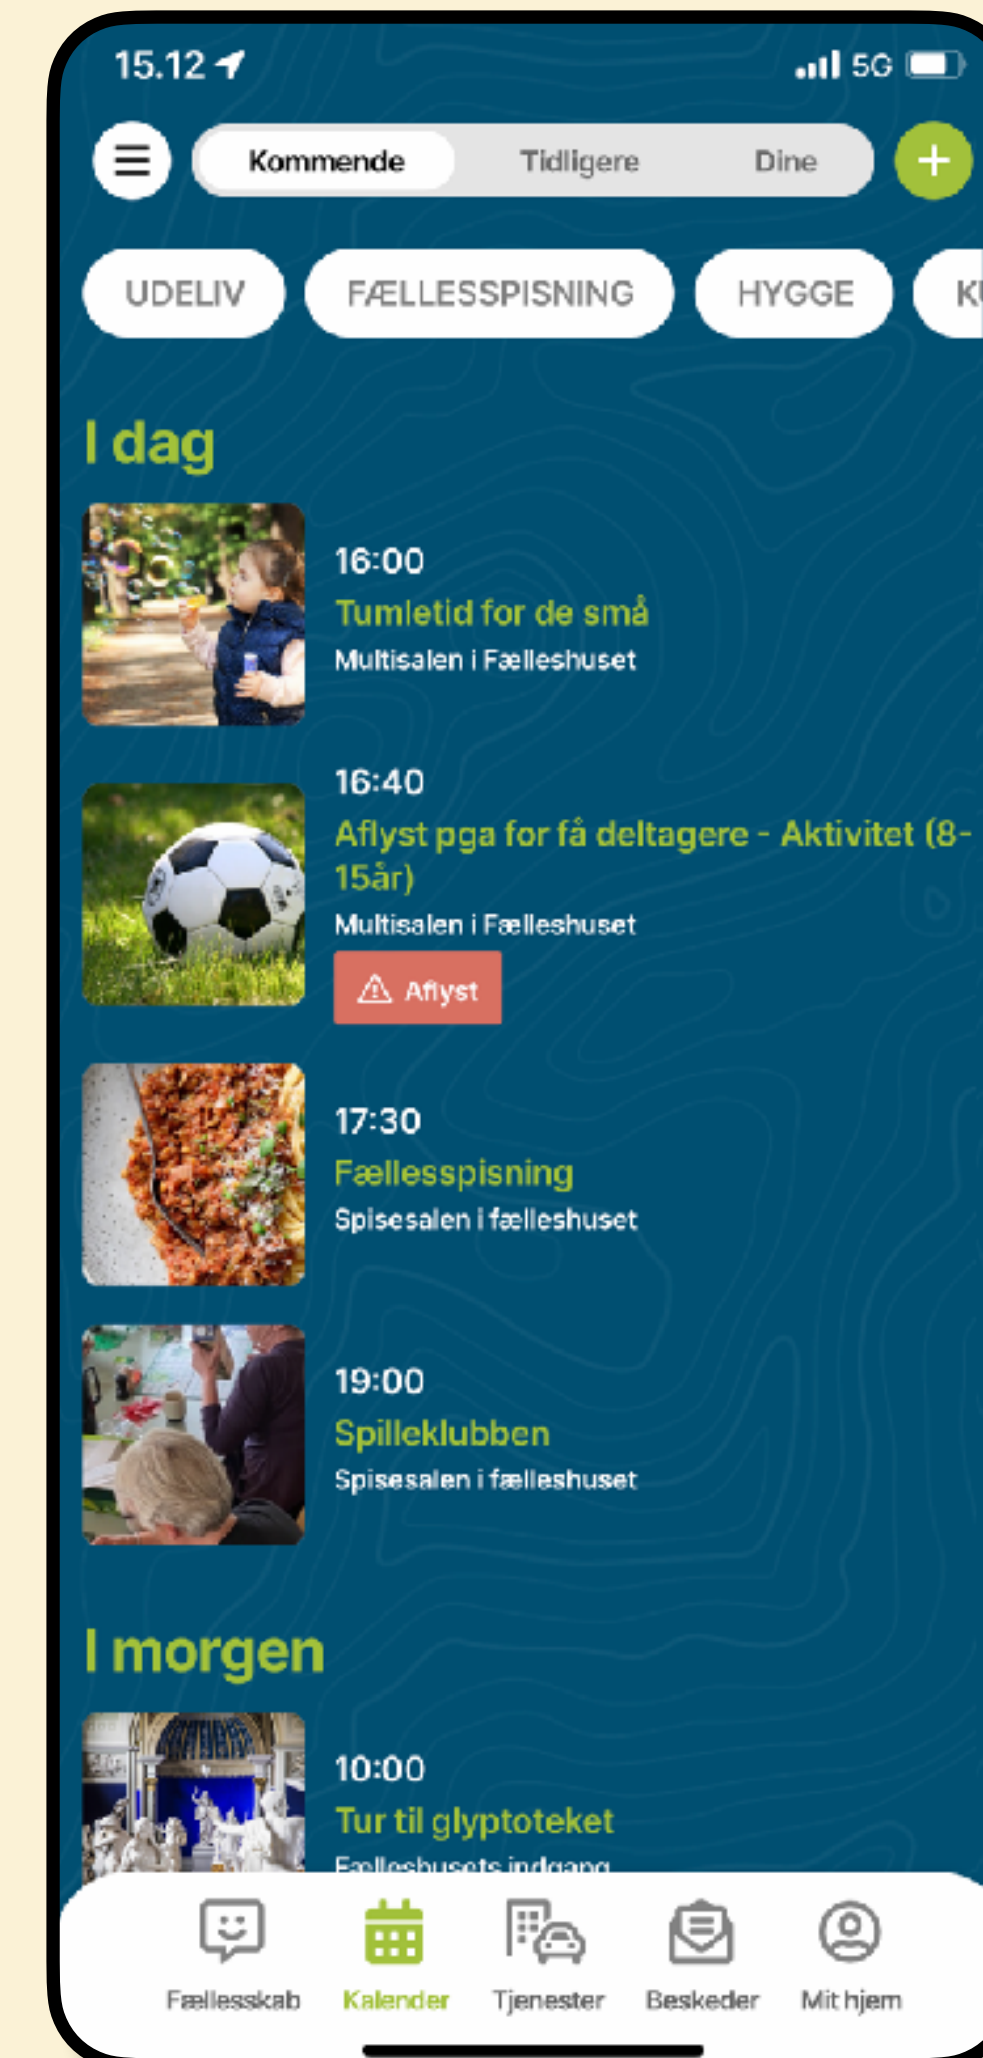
15.12

5G

Kommende Tidligere Dine

+

UDELIV FÆLLESSPISNING HYGGE K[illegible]

I dag

16:00
Tumletid for de små
Multisalen i Fælleshuset

16:40
Aflyst pga for få deltagere - Aktivitet (8-15år)
Multisalen i Fælleshuset
Aflyst

17:30
Fællesspisning
Spisesalen i fælleshuset

19:00
Spilleklubben
Spisesalen i fælleshuset

I morgen

10:00
Tur til glyptoteket
Fælleshusets indgang

Fællesskab Kalender Tjenester Beskeder Mit hjem